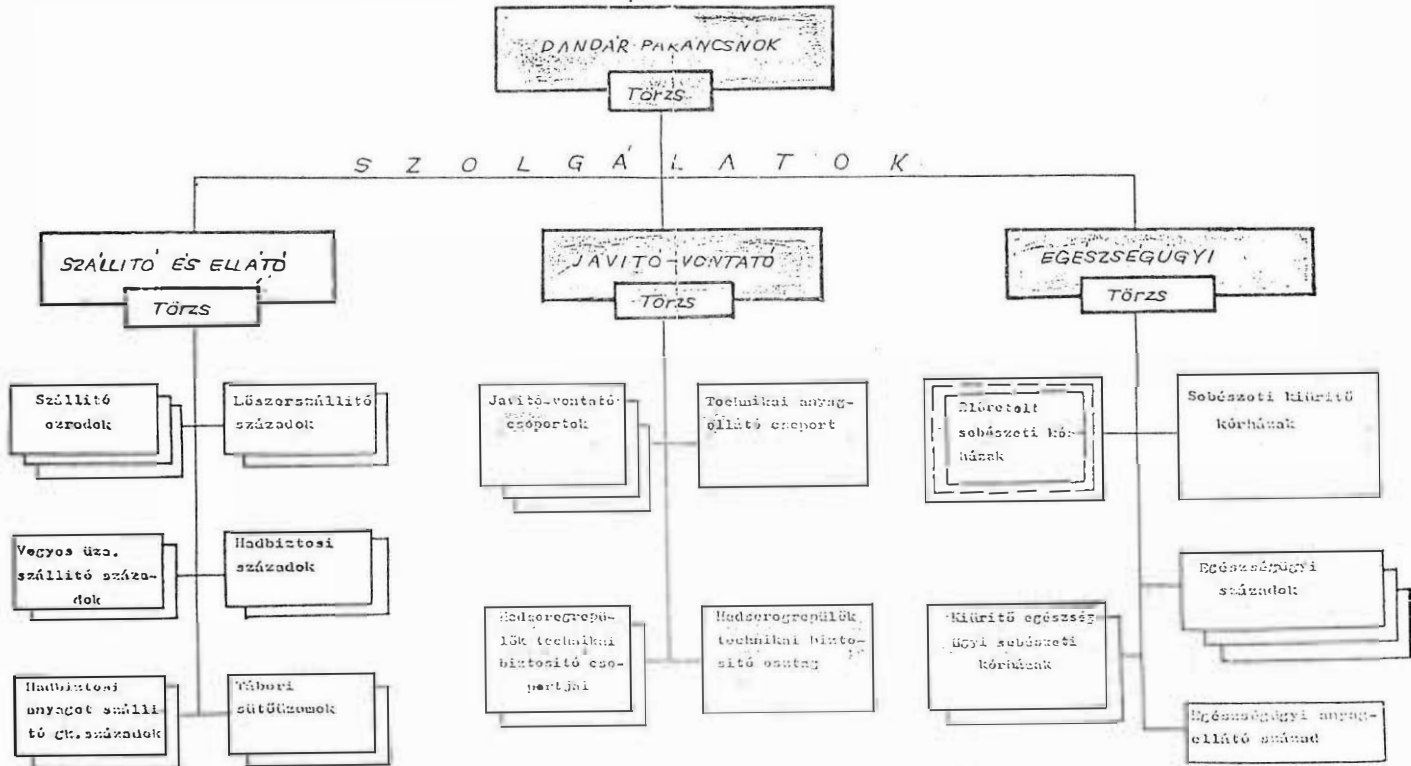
DANDÁR PARANCSNOK

Törzs

S Z O L G Á L A T O K

SZÁLLÍTÓ ÉS ELLÁTÓ

Törzs

Szállító ezredek

Lőszerszállító századok

Vegyes üza. szállító századok

Hadbiztosi századok

Hadbiztosi anyagot szállító GK.századok

Tábori sütödzemek

JAVÍTÓ-VONTATÓ

Törzs

Javító-vontató csoportok

Technikai anyagellátó csoport

Hadsereg repülők technikai biztosító csoportjai

Hadsereg repülők technikai biztosító osztag

EGÉSZSÉGÜGYI

Törzs

Előretolt sebészeti kórházak

Sebészeti kiürítő kórházak

Egészségügyi századok

Kiürítő egészségügyi sebészeti kórházak

Egészségügyi anyagellátó század